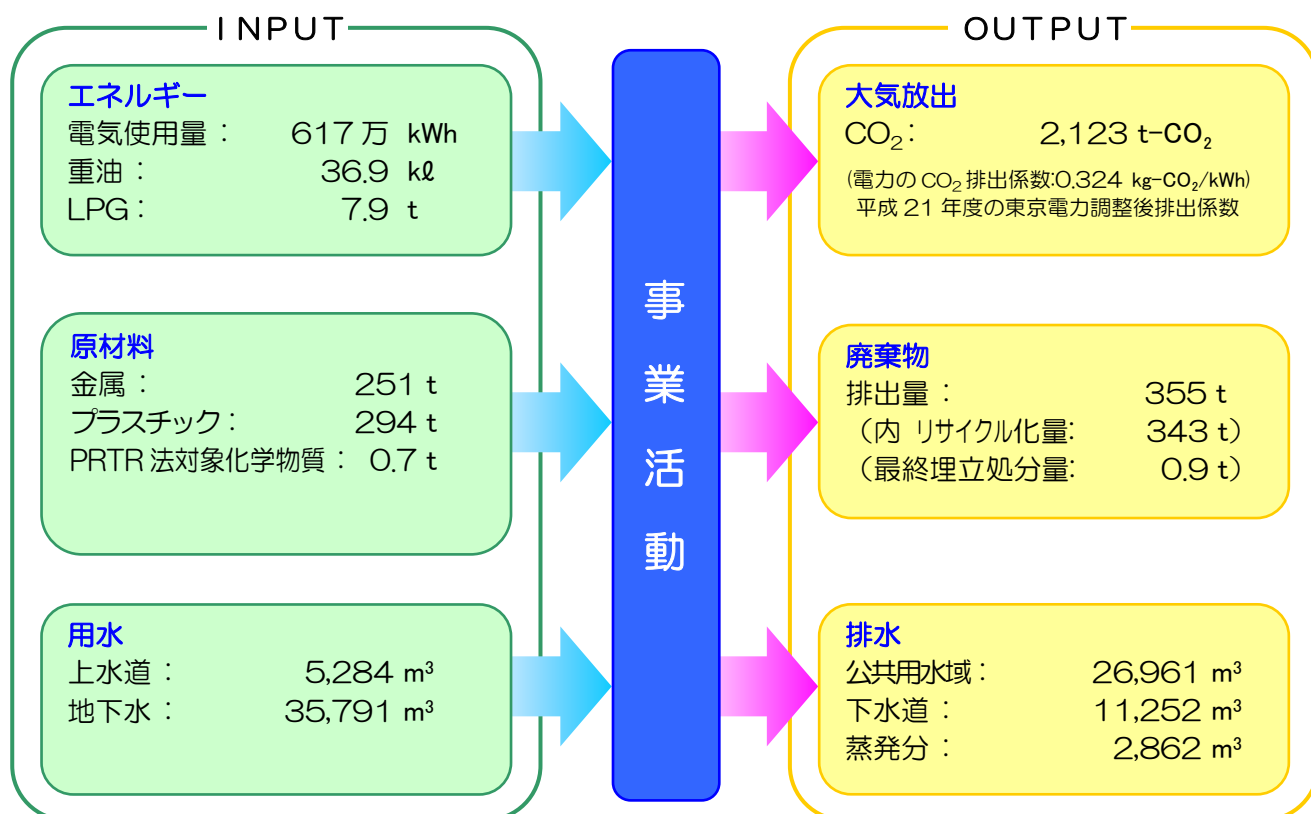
INPUT

エネルギー
電気使用量： 617万 kWh
重油： 36.9 kℓ
LPG： 7.9 t

原材料
金属： 251 t
プラスチック： 294 t
PRTR法対象化学物質： 0.7 t

用水
上水道： 5,284 $m^3$
地下水： 35,791 $m^3$

事業活動

OUTPUT

大気放出
$CO_2$： 2,123 t-$CO_2$
(電力の$CO_2$排出係数:0.324 kg-$CO_2$/kWh)
平成21年度の東京電力調整後排出係数

廃棄物
排出量： 355 t
（内 リサイクル化量: 343 t）
（最終埋立処分量: 0.9 t）

排水
公共用水域： 26,961 $m^3$
下水道： 11,252 $m^3$
蒸発分： 2,862 $m^3$